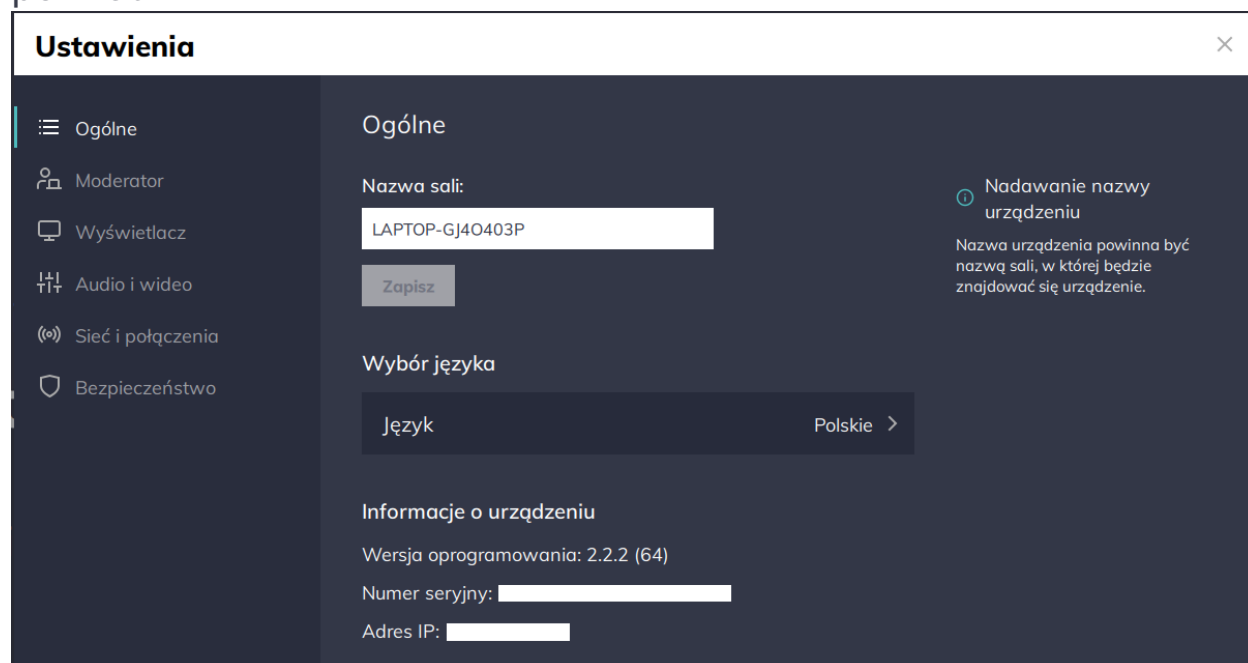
Ustawienia

×

Ogólne
Moderator
Wyświetlacz
Audio i wideo
Sieć i połączenia
Bezpieczeństwo

Ogólne

Nazwa sali:

LAPTOP-GJ4O403P

Zapisz

Nadawanie nazwy urządzeniu

Nazwa urządzenia powinna być nazwą sali, w której będzie znajdować się urządzenie.

Wybór języka

Język

Polskie >

Informacje o urządzeniu

Wersja oprogramowania: 2.2.2 (64)

Numer seryjny:

Adres IP: